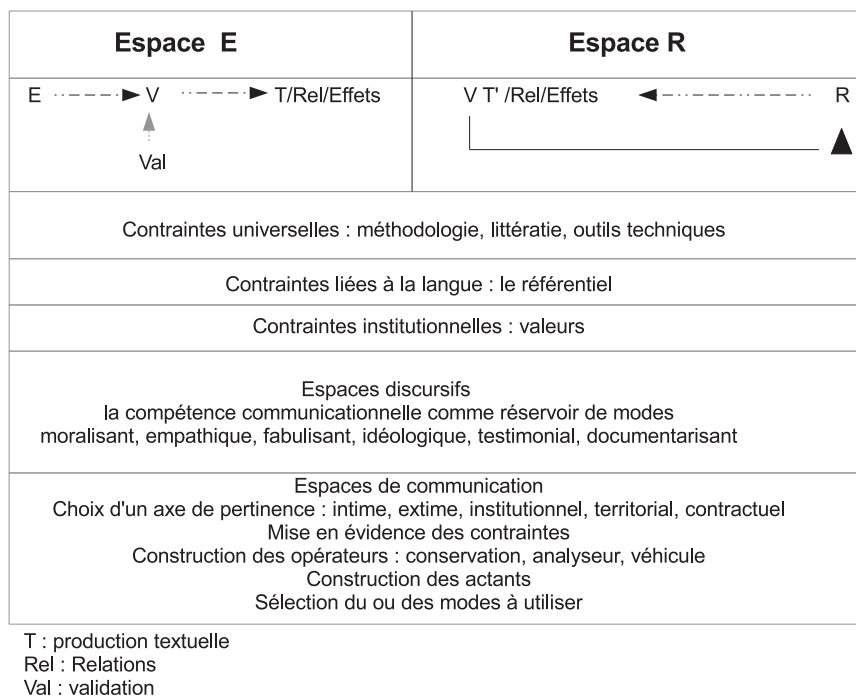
| Espace E | Espace R |
|---|---|
| E ► V ► T/Rel/Effets<br>Val | V T' /Rel/Effets ◄ R |

Contraintes universelles : méthodologie, littératie, outils techniques

Contraintes liées à la langue : le référentiel

Contraintes institutionnelles : valeurs

Espaces discursifs
la compétence communicationnelle comme réservoir de modes
moralisant, empathique, fabulisant, idéologique, testimonial, documentarisant

Espaces de communication
Choix d'un axe de pertinence : intime, extime, institutionnel, territorial, contractuel
Mise en évidence des contraintes
Construction des opérateurs : conservation, analyseur, véhicule
Construction des actants
Sélection du ou des modes à utiliser

T : production textuelle
Rel : Relations
Val : validation